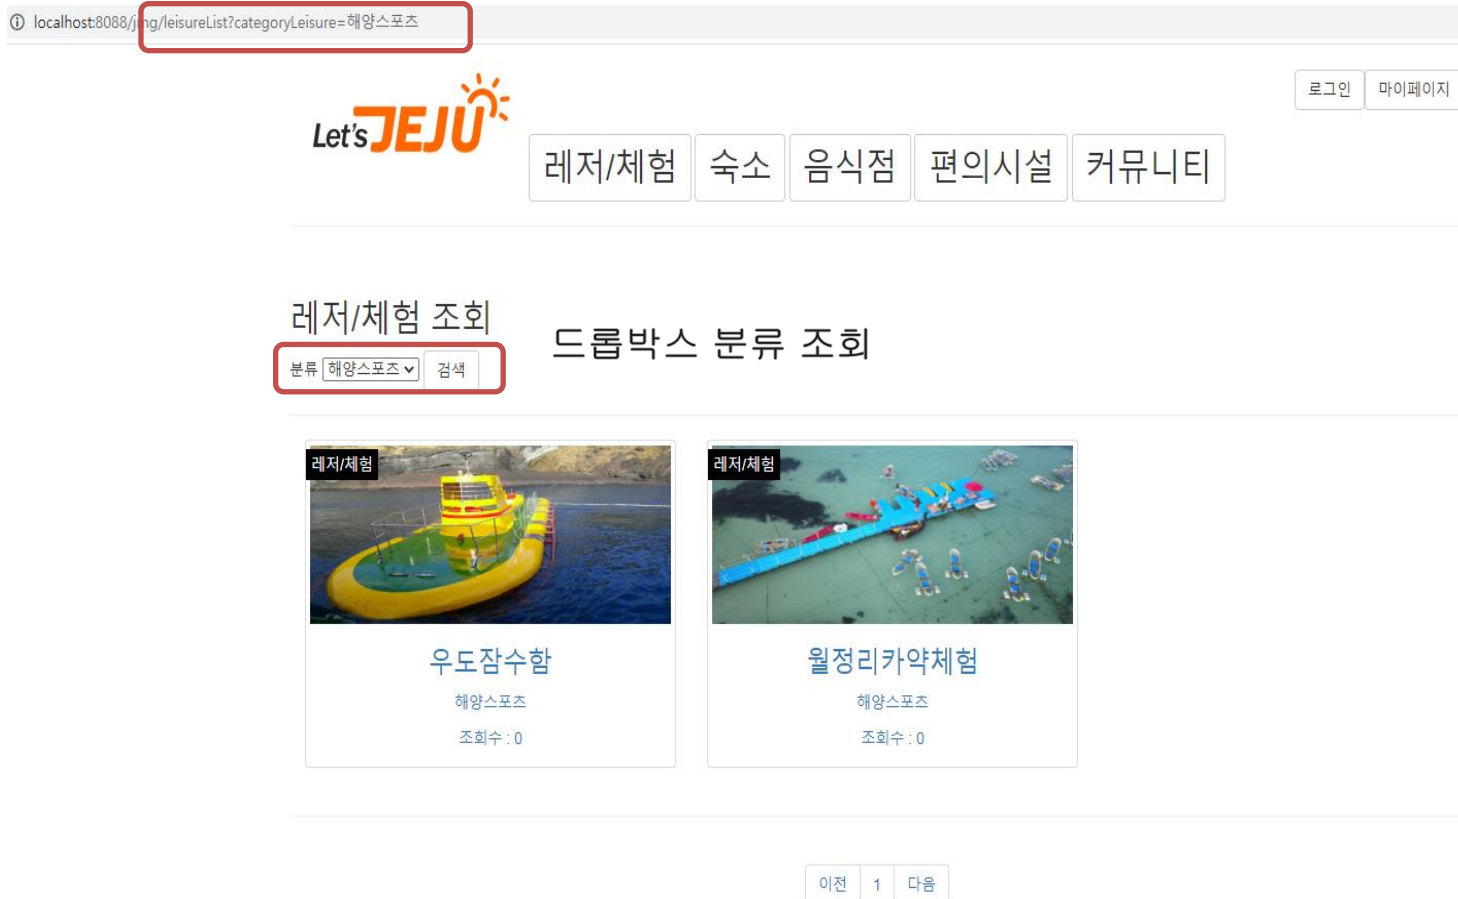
localhost:8088/j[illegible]ng/leisureList?categoryLeisure=해양스포츠

로그인 마이페이지

Let's JEJU

레저/체험 숙소 음식점 편의시설 커뮤니티

레저/체험 조회

분류 해양스포츠 검색

드롭박스 분류 조회

레저/체험

우도잠수함

해양스포츠

조회수 : 0

레저/체험

월정리카약체험

해양스포츠

조회수 : 0

이전 1 다음